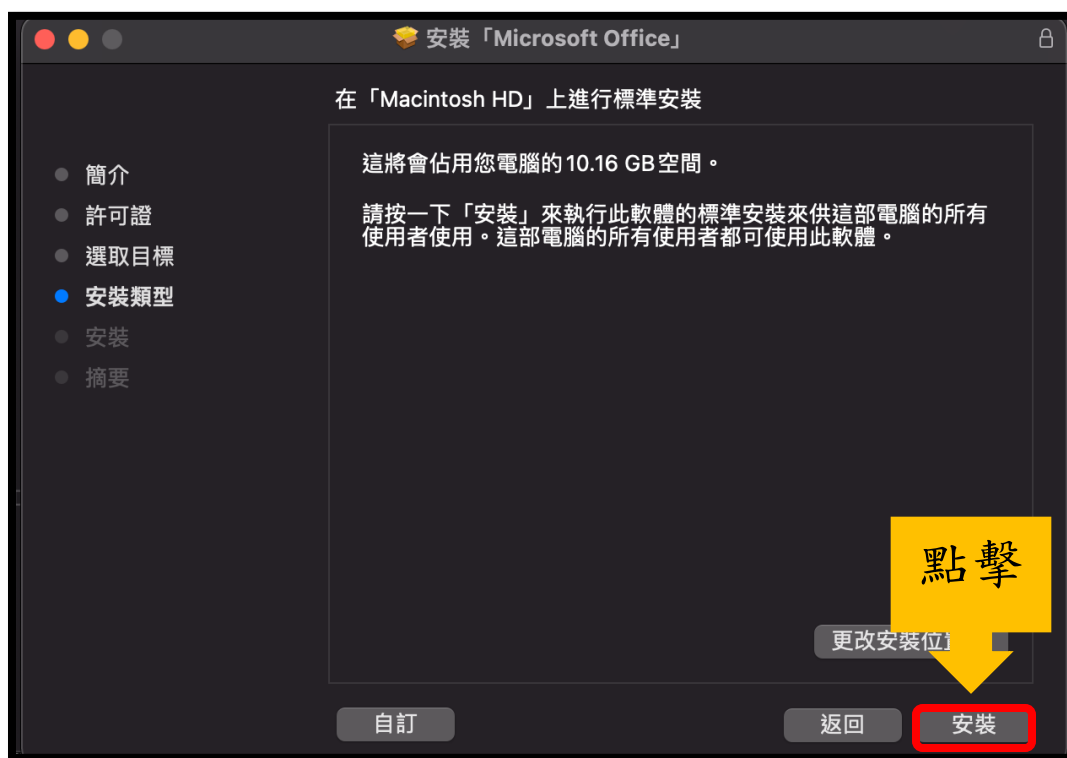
安裝「Microsoft Office」

在「Macintosh HD」上進行標準安裝

簡介
許可證
選取目標
安裝類型
安裝
摘要

這將會佔用您電腦的10.16 GB空間。

請按一下「安裝」來執行此軟體的標準安裝來供這部電腦的所有使用者使用。這部電腦的所有使用者都可使用此軟體。

點擊

更改安裝位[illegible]

自訂

返回

安裝